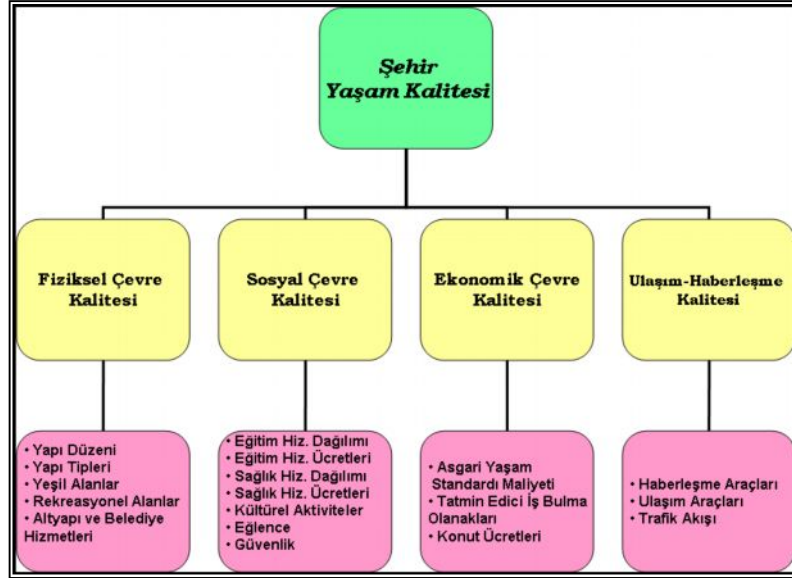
Şehir Yaşam Kalitesi

Fiziksel Çevre Kalitesi

Sosyal Çevre Kalitesi

Ekonomik Çevre Kalitesi

Ulaşım-Haberleşme Kalitesi

• Yapı Düzeni
• Yapı Tipleri
• Yeşil Alanlar
• Rekreasyonel Alanlar
• Altyapı ve Belediye Hizmetleri

• Eğitim Hiz. Dağılımı
• Eğitim Hiz. Ücretleri
• Sağlık Hiz. Dağılımı
• Sağlık Hiz. Ücretleri
• Kültürel Aktiviteler
• Eğlence
• Güvenlik

• Asgari Yaşam Standardı Maliyeti
• Tatmin Edici İş Bulma Olanakları
• Konut Ücretleri

• Haberleşme Araçları
• Ulaşım Araçları
• Trafik Akışı